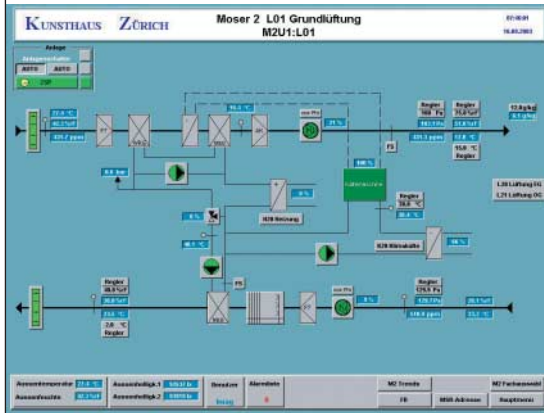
KUNSTHAUS ZÜRICH

Moser 2 L01 Grundlüftung
M2U1:L01

Anlage

AUTO

AUTO

Regler

Regler

Regler

Regler

Regler

Regler

Regler

Befeuchter

H20 Heizung

H20 Kälte

L20 Lüftung EG

L21 Lüftung OG

Aussentemperatur

Aussenfeuchte

Aussenfeuchtigk.1

Aussenfeuchtigk.2

Benutzer

Alarmliste

M2 Trends

M2 Fachanwendung

Hauptmenu